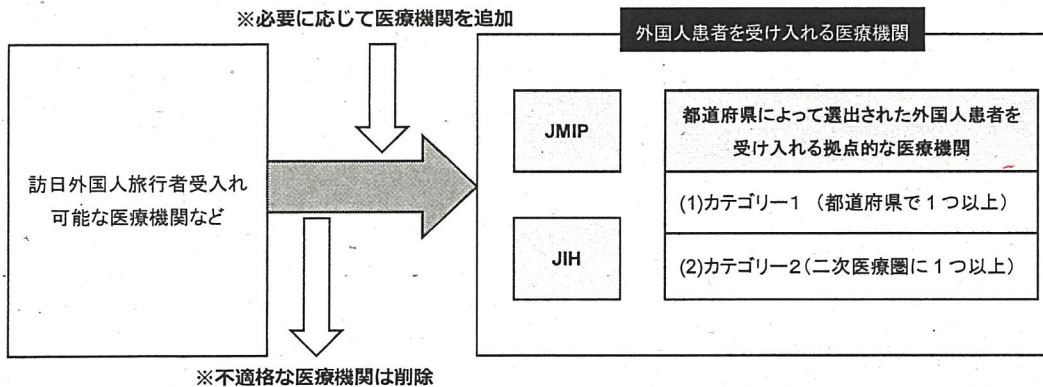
※必要に応じて医療機関を追加

訪日外国人旅行者受入れ可能な医療機関など

外国人患者を受け入れる医療機関

JMIP

JIH

都道府県によって選出された外国人患者を受け入れる拠点的な医療機関

(1)カテゴリー1（都道府県で１つ以上）

(2)カテゴリー2（二次医療圏に１つ以上）

※不適格な医療機関は削除